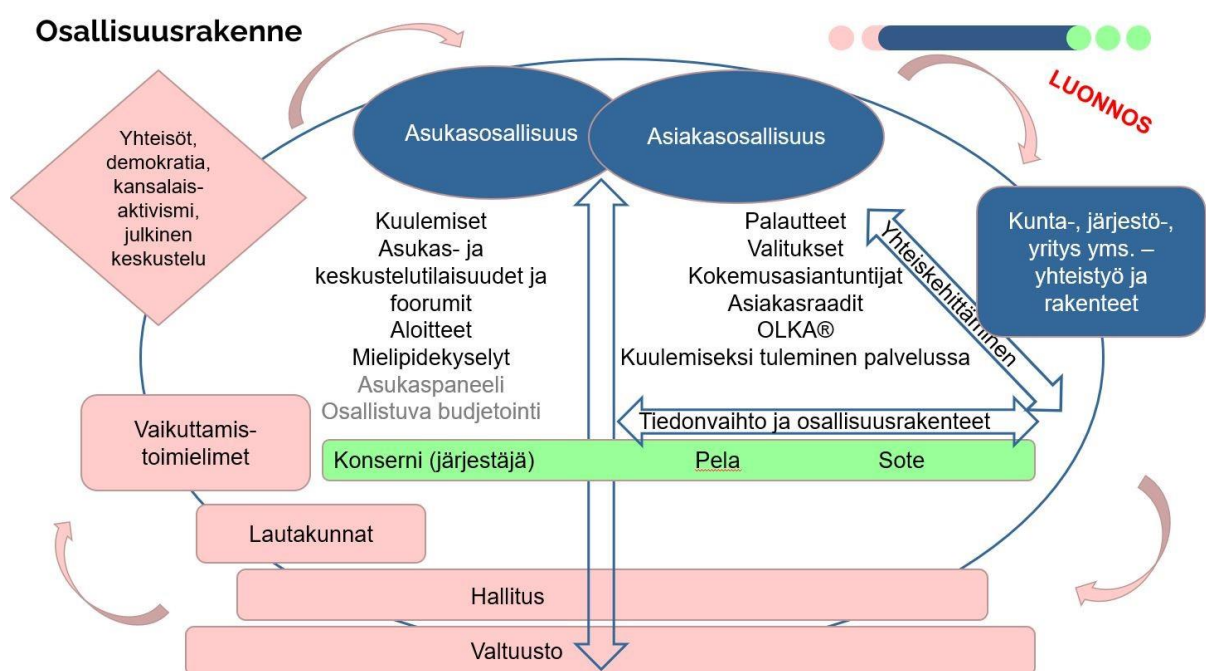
Osallisuusrakenne

LUONNOS

Yhteisöt, demokratia, kansalais-aktivismi, julkinen keskustelu

Asukasosallisuus

Asiakasosallisuus

Kunta-, järjestö-, yritys yms. – yhteistyö ja rakenteet

Kuulemiset
Asukas- ja keskustelutilaisuudet ja foorumit
Aloitteet
Mielipidekyselyt
Asukaspaneeli
Osallistuva budjetointi

Palautteet
Valitukset
Kokemusasiantuntijat
Asiakasraadit
OLKA®
Kuulemiseksi tuleminen palvelussa

Yhteiskehittäminen

Tiedonvaihto ja osallisuusrakenteet

Vaikuttamis-toimielimet

Konserni (järjestäjä) Pela Sote

Lautakunnat

Hallitus

Valtuusto